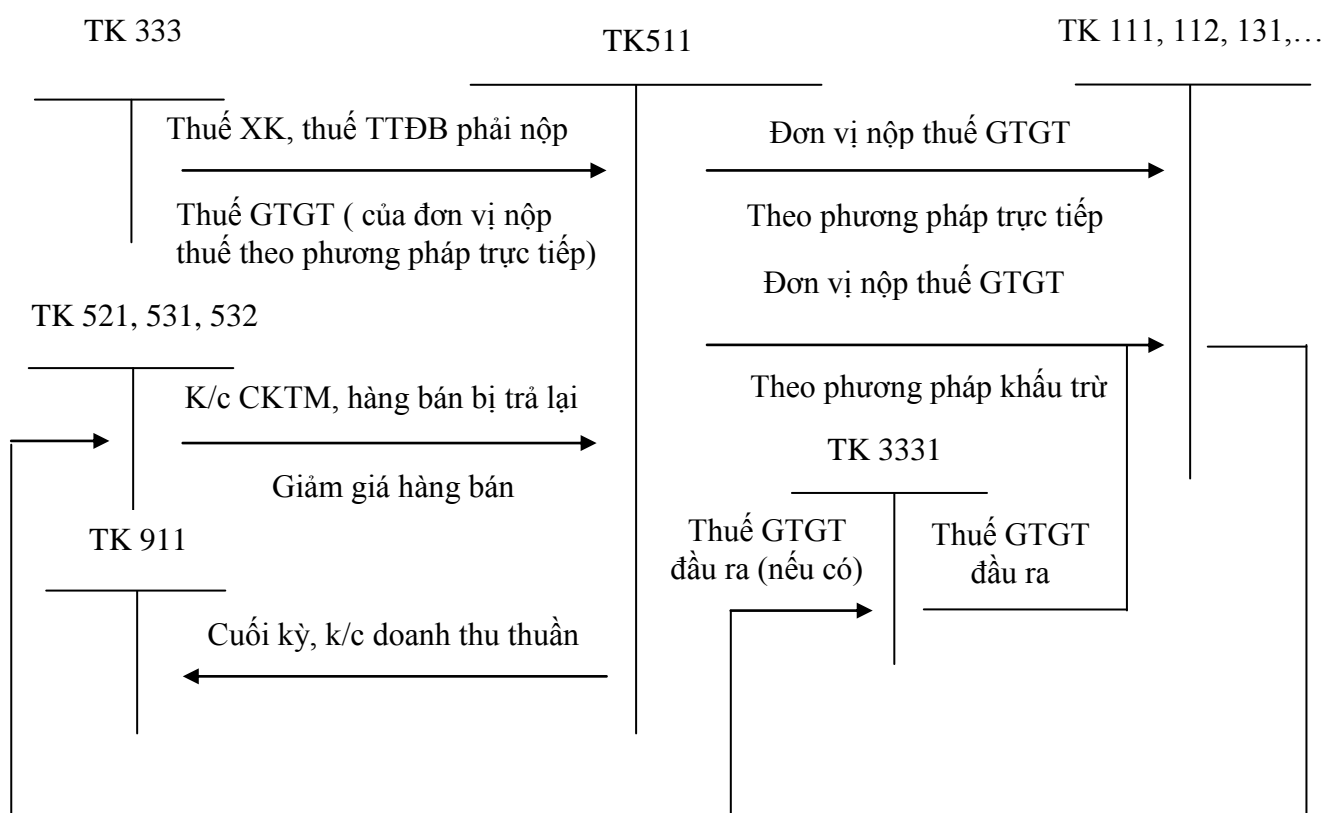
TK 333

TK511

TK 111, 112, 131,…

Thuế XK, thuế TTĐB phải nộp

Thuế GTGT ( của đơn vị nộp thuế theo phương pháp trực tiếp)

Đơn vị nộp thuế GTGT

Theo phương pháp trực tiếp

Đơn vị nộp thuế GTGT

Theo phương pháp khấu trừ

TK 521, 531, 532

K/c CKTM, hàng bán bị trả lại

Giảm giá hàng bán

TK 3331

TK 911

Thuế GTGT đầu ra (nếu có)

Thuế GTGT đầu ra

Cuối kỳ, k/c doanh thu thuần